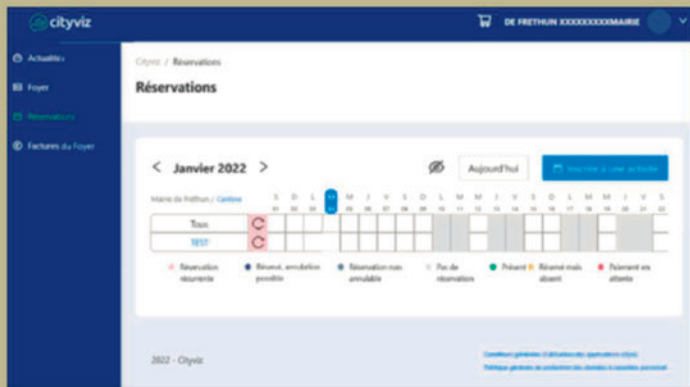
cityviz

DE FRETHUN XXXXXXXXXMAIRIE

Actualités
Foyer
Réservations
Factures du Foyer

Cityviz / Réservations

Réservations

< Janvier 2022 >

Aujourd'hui

Inscrire à une activité

Mairie de Frethun / Cantine

| S | D | L | M | M | J | V | S | D | L | M | M | J | V | S | D | L | M | M | J | V | S |
|---|---|---|---|---|---|---|---|---|---|---|---|---|---|---|---|---|---|---|---|---|---|
| 01 | 02 | 03 | 04 | 05 | 06 | 07 | 08 | 09 | 10 | 11 | 12 | 13 | 14 | 15 | 16 | 17 | 18 | 19 | 20 | 21 | 22 |

Tous
TEST

Réservation récurrente
Réservé, annulation possible
Réservation non annulable
Pas de réservation
Présent
Réservé mais absent
Paiement en attente

2022 - Cityviz

Conditions générales d'utilisation des applications cityviz
Politique générale de protection des données à caractère personnel